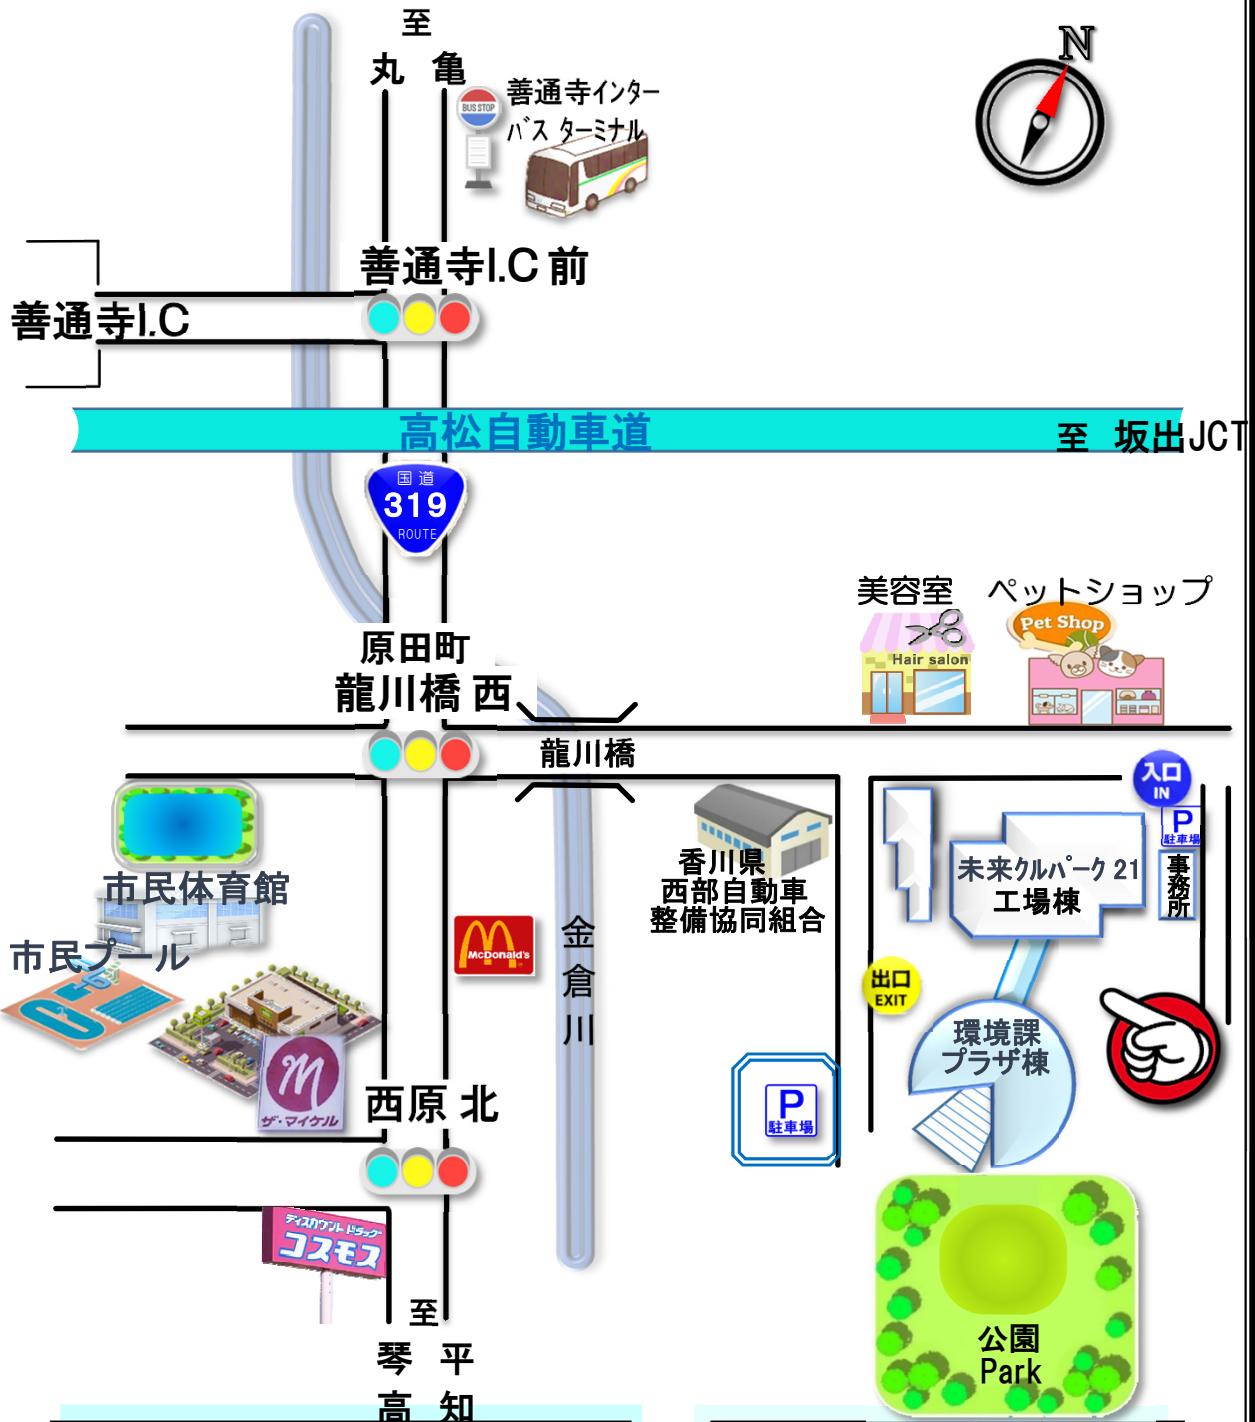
至
丸 亀

BUS STOP
善通寺インター
バス ターミナル

N

善通寺I.C 前
善通寺I.C

高松自動車道
至 坂出JCT

国道
319
ROUTE

美容室
Hair salon
ペットショップ
Pet Shop

原田町
龍川橋 西
龍川橋

入口
IN
P
駐車場
事務所

市民体育館
市民プール

香川県
西部自動車
整備協同組合

未来クルパーク 21
工場棟

McDonald's

金倉川

出口
EXIT

環境課
プラザ棟

ザ・マイケル

西原 北

P
駐車場

ディスカウント ドラッグ
コスモス

至
琴 平
高 知

公園
Park